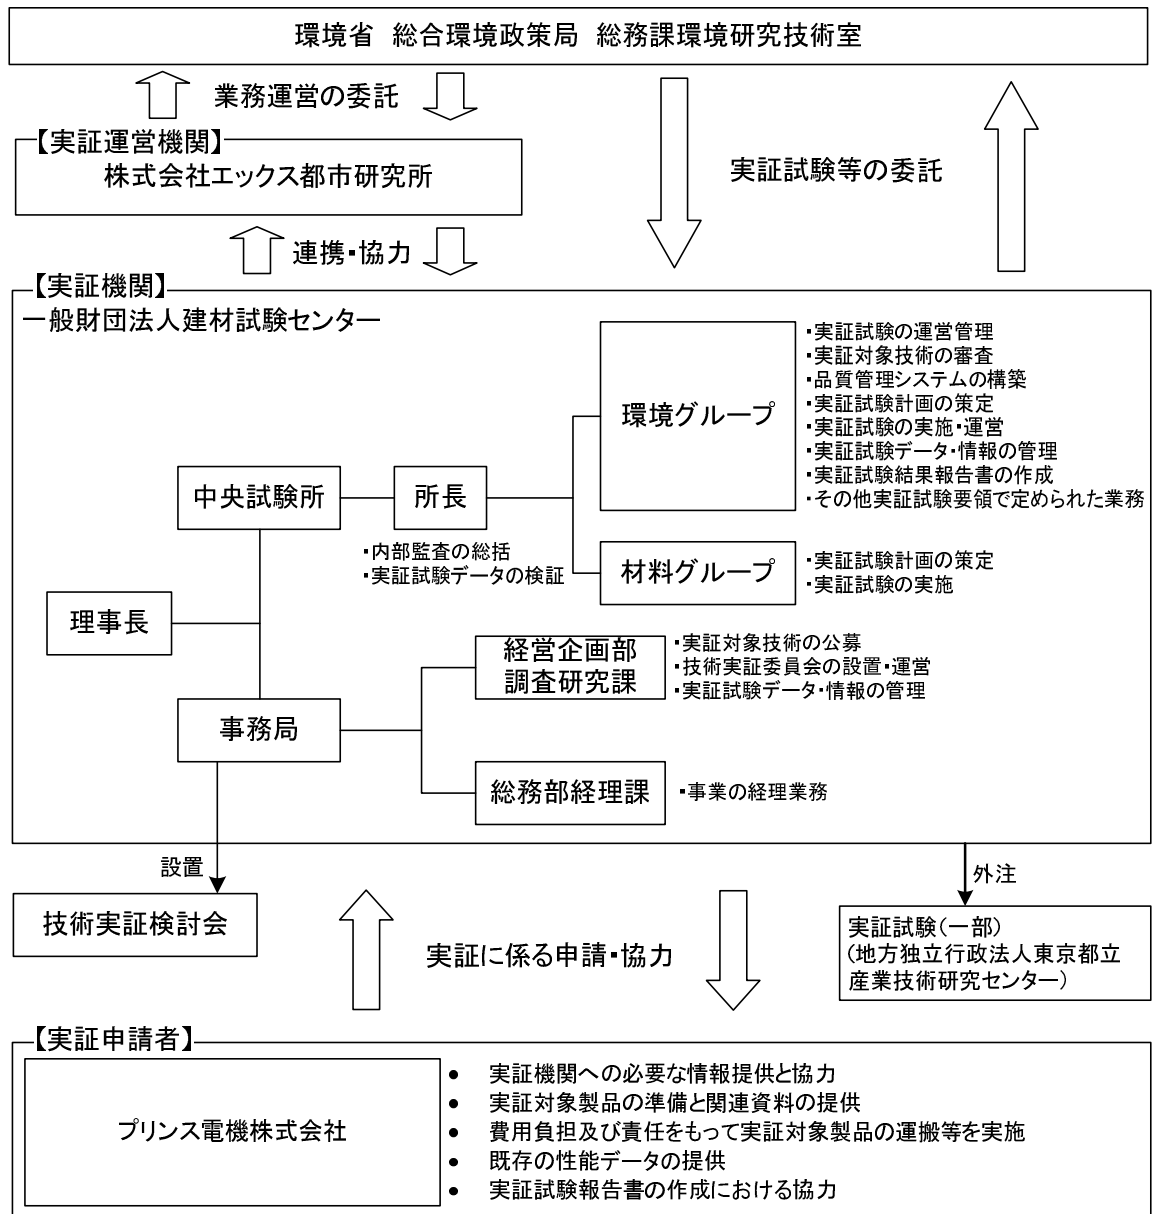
環境省　総合環境政策局　総務課環境研究技術室

業務運営の委託

【実証運営機関】
株式会社エックス都市研究所

実証試験等の委託

連携･協力

【実証機関】
一般財団法人建材試験センター

環境グループ

･実証試験の運営管理
･実証対象技術の審査
･品質管理システムの構築
･実証試験計画の策定
･実証試験の実施･運営
･実証試験データ･情報の管理
･実証試験結果報告書の作成
･その他実証試験要領で定められた業務

中央試験所

所長

･内部監査の総括
･実証試験データの検証

材料グループ

･実証試験計画の策定
･実証試験の実施

理事長

経営企画部
調査研究課

･実証対象技術の公募
･技術実証委員会の設置･運営
･実証試験データ･情報の管理

事務局

総務部経理課

･事業の経理業務

設置

外注

技術実証検討会

実証に係る申請･協力

実証試験（一部）
（地方独立行政法人東京都立産業技術研究センター）

【実証申請者】

プリンス電機株式会社

- 実証機関への必要な情報提供と協力
- 実証対象製品の準備と関連資料の提供
- 費用負担及び責任をもって実証対象製品の運搬等を実施
- 既存の性能データの提供
- 実証試験報告書の作成における協力